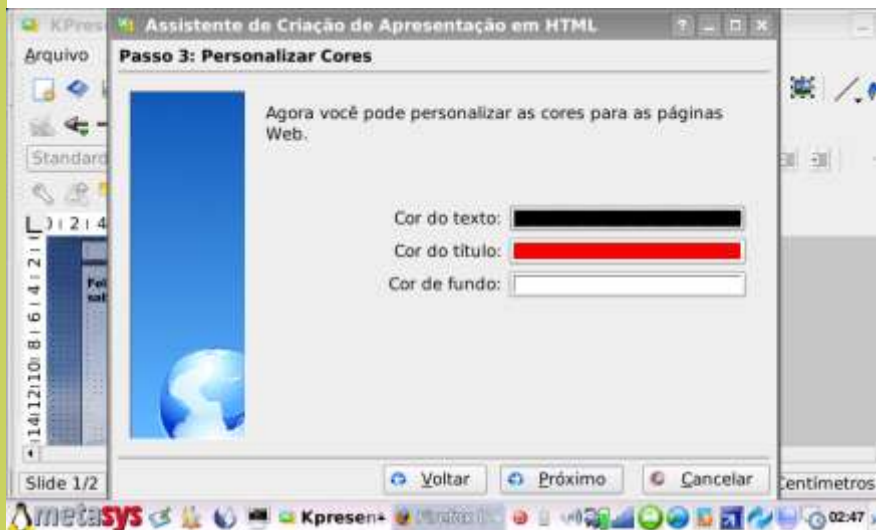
KPres
Assistente de Criação de Apresentação em HTML
Arquivo
Passo 3: Personalizar Cores
Standard
Agora você pode personalizar as cores para as páginas Web.
Cor do texto:
Cor do título:
Cor de fundo:
Slide 1/2
Voltar
Próximo
Cancelar
Centimetros
metasys
Kpresen
02:47